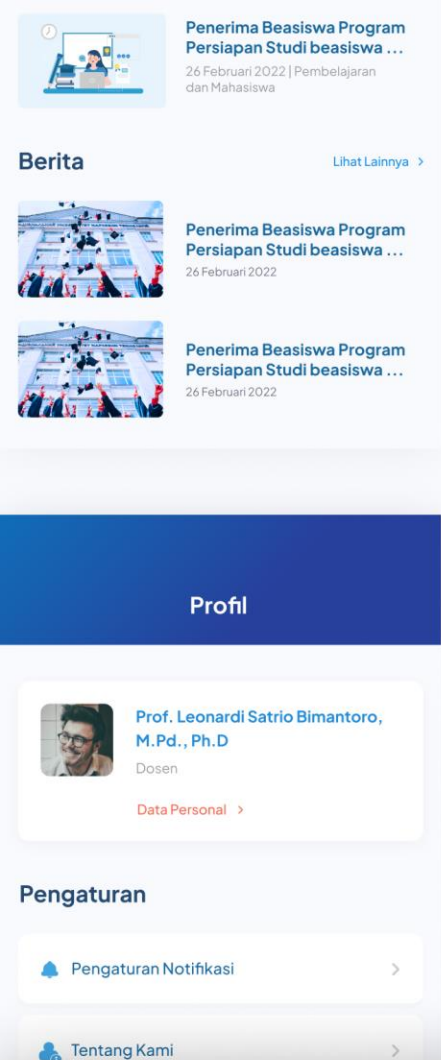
Penerima Beasiswa Program Persiapan Studi beasiswa ...
26 Februari 2022 | Pembelajaran dan Mahasiswa

Berita

Lihat Lainnya >

Penerima Beasiswa Program Persiapan Studi beasiswa ...
26 Februari 2022

Penerima Beasiswa Program Persiapan Studi beasiswa ...
26 Februari 2022

Profil

Prof. Leonardi Satrio Bimantoro, M.Pd., Ph.D
Dosen

Data Personal >

Pengaturan

Pengaturan Notifikasi >

Tentang Kami >